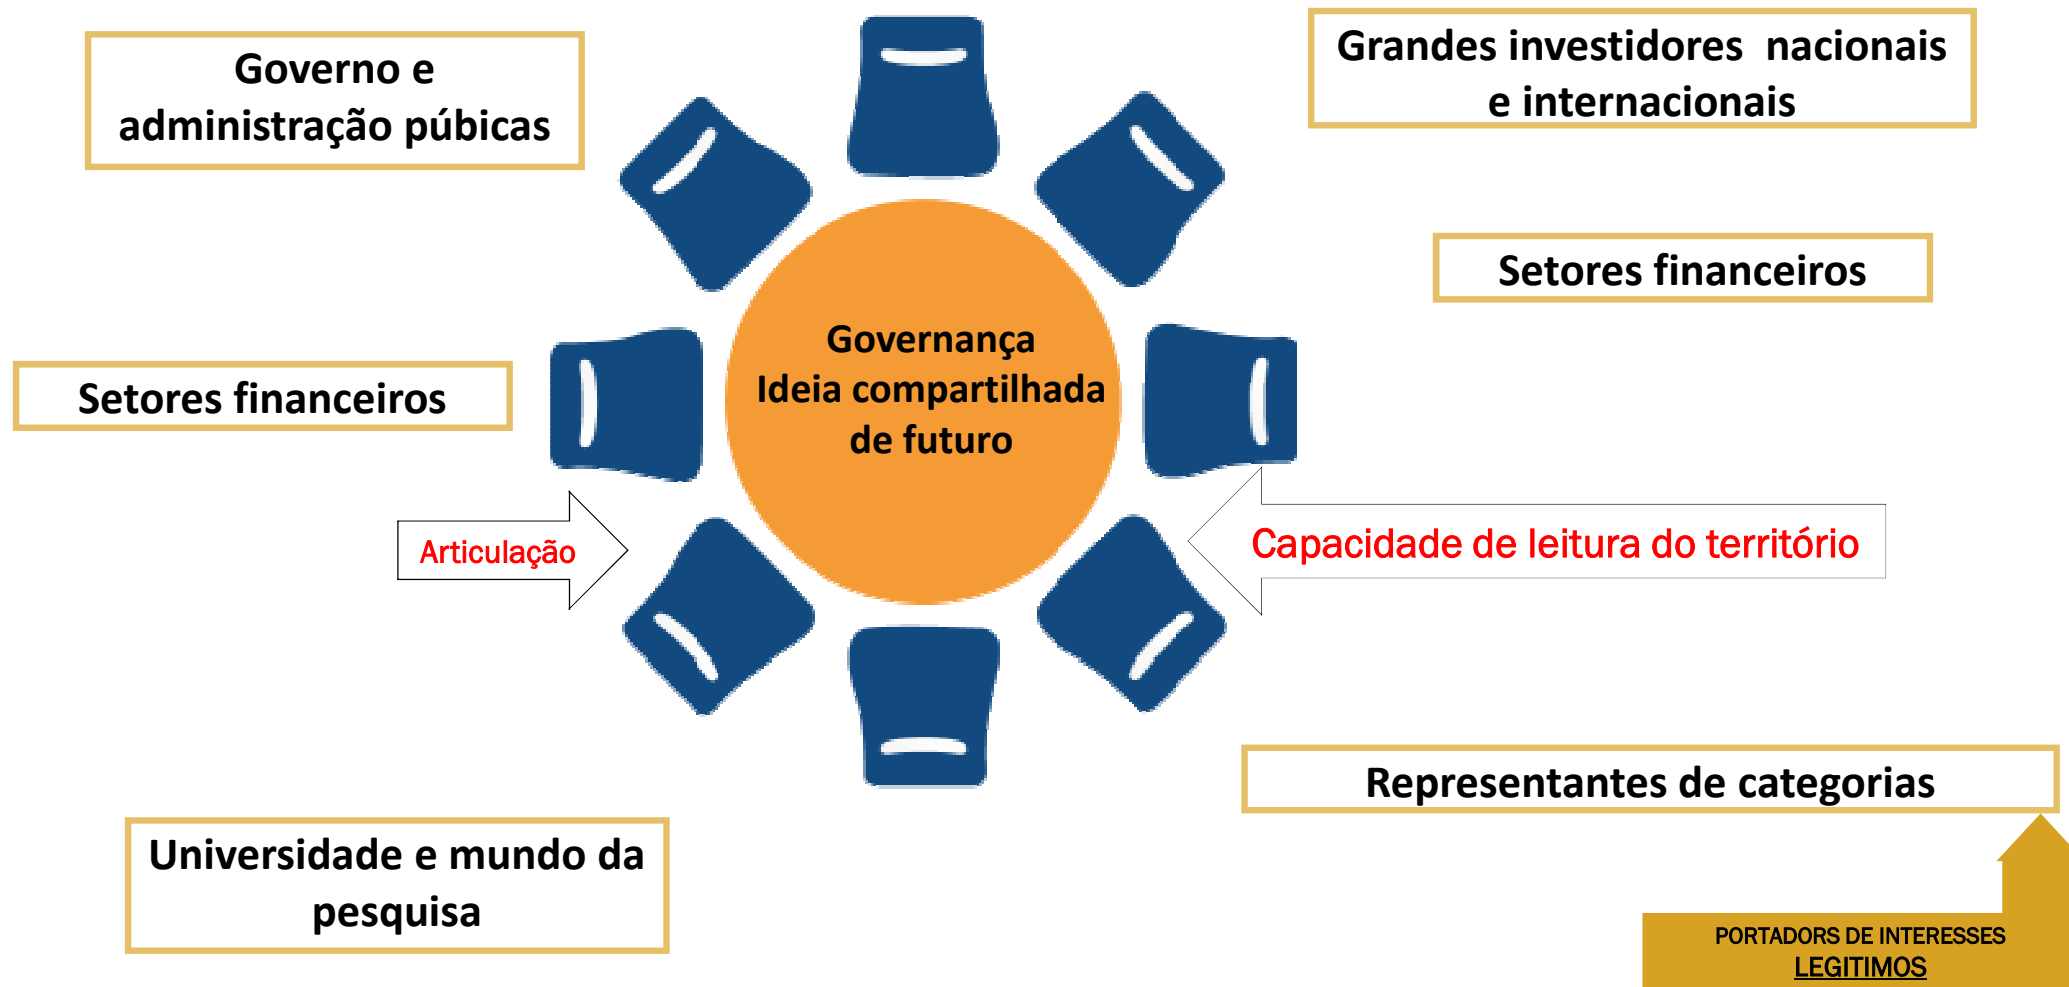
Governo e administração púbicas

Grandes investidores nacionais e internacionais

Setores financeiros

Governança
Ideia compartilhada de futuro

Setores financeiros

Articulação

Capacidade de leitura do território

Representantes de categorias

Universidade e mundo da pesquisa

PORTADORS DE INTERESSES LEGITIMOS